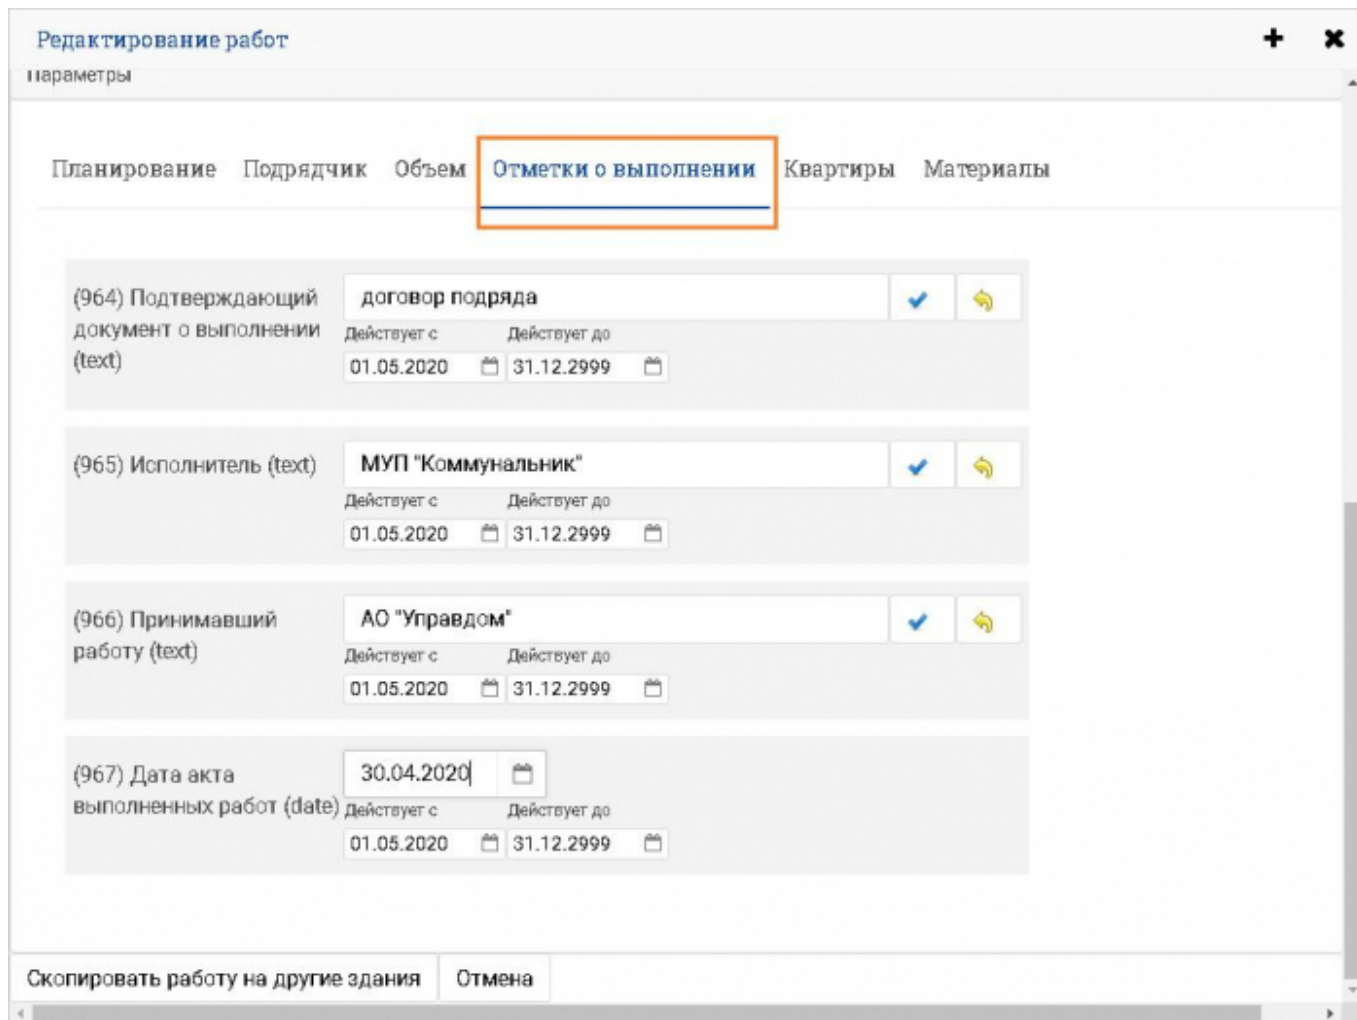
Редактирование работ

+ ✖

Параметры

Планирование Подрядчик Объем Отметки о выполнении Квартиры Материалы

(964) Подтверждающий документ о выполнении (text)

договор подряда

Действует с Действует до

01.05.2020 31.12.2999

(965) Исполнитель (text)

МУП "Коммунальник"

Действует с Действует до

01.05.2020 31.12.2999

(966) Принимавший работу (text)

АО "Управдом"

Действует с Действует до

01.05.2020 31.12.2999

(967) Дата акта выполненных работ (date)

30.04.2020

Действует с Действует до

01.05.2020 31.12.2999

Скопировать работу на другие здания Отмена